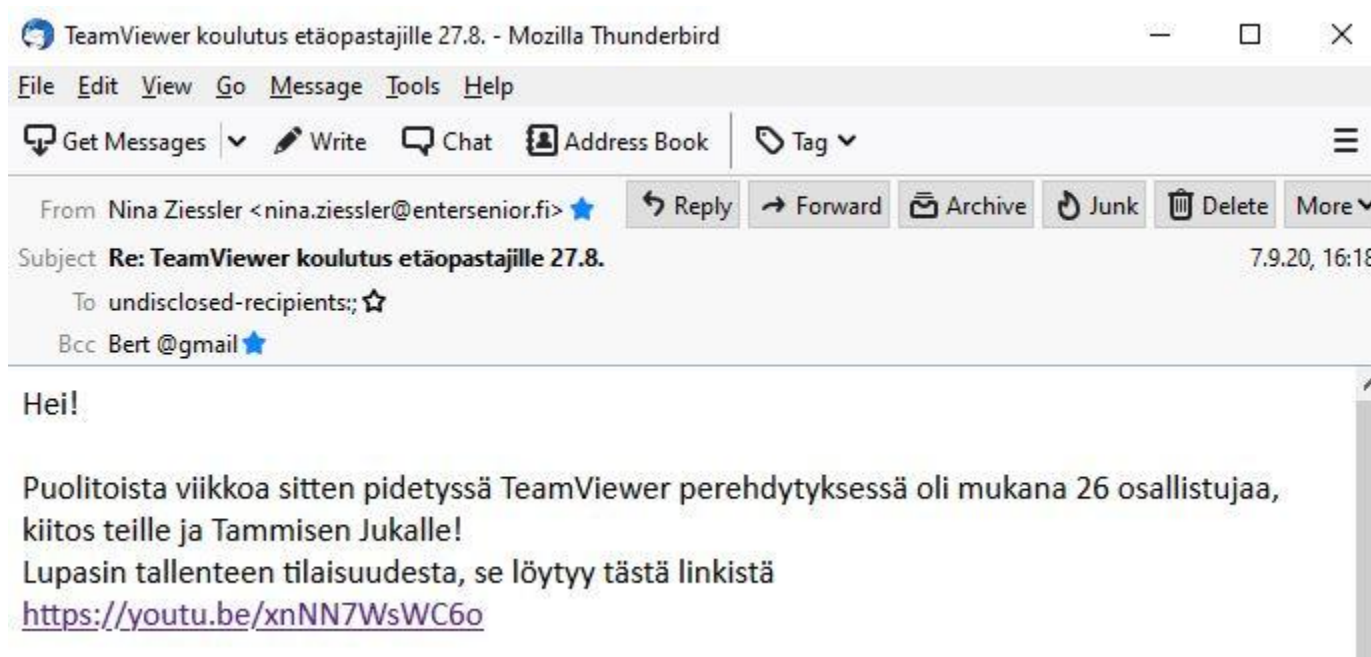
TeamViewer koulutus etäopastajille 27.8. - Mozilla Thunderbird

File Edit View Go Message Tools Help

Get Messages Write Chat Address Book Tag

From Nina Ziessler <nina.ziessler@entersenior.fi> Reply Forward Archive Junk Delete More

Subject Re: TeamViewer koulutus etäopastajille 27.8. 7.9.20, 16:18

To undisclosed-recipients:;

Bcc Bert @gmail

Hei!

Puolitoista viikkoa sitten pidetyssä TeamViewer perehdytyksessä oli mukana 26 osallistujaa, kiitos teille ja Tammisen Jukalle!
Lupasin tallenteen tilaisuudesta, se löytyy tästä linkistä
https://youtu.be/xnNN7WsWC6o